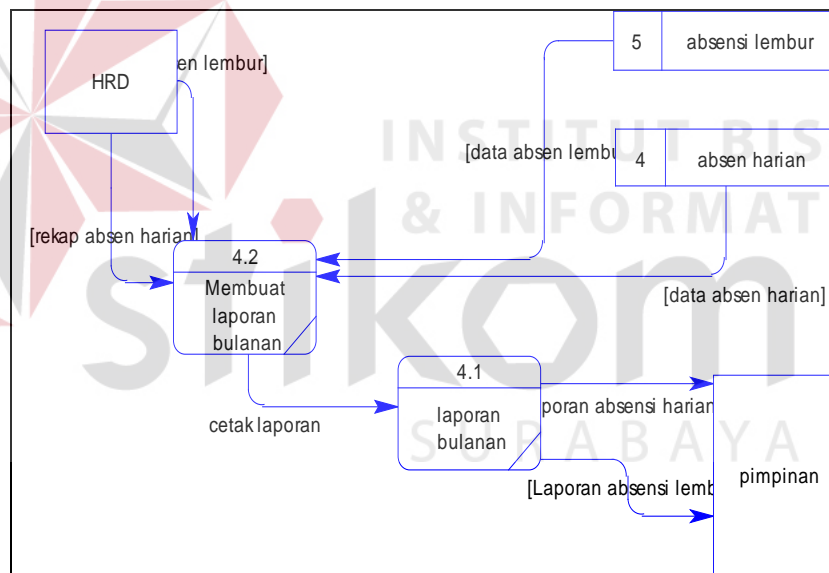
HRD

en lembur]

5 absensi lembur

INSTITUT BIS & INFORMAT

[data absen lembu

4 absen harian

[rekap absen harian]

4.2
Membuat laporan bulanan

[data absen harian]

stikom

4.1
laporan bulanan

poran absensi harian

cetak laporan

SURABAYA

pimpinan

[Laporan absensi lemb